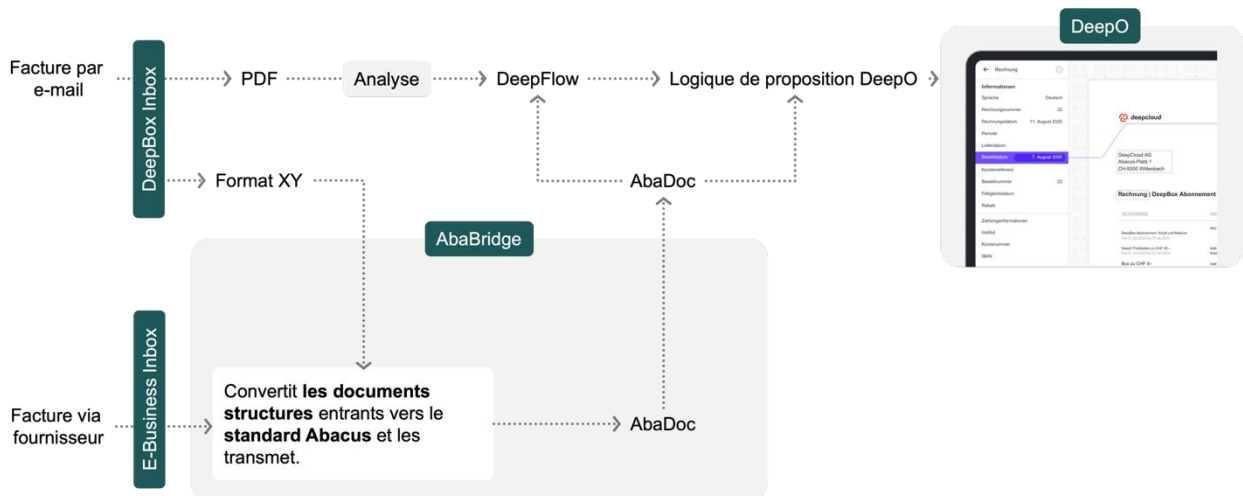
Facture par e-mail

DeepBox Inbox

PDF

Analyse

DeepFlow

Logique de proposition DeepO

DeepO

Rechnung

Informationen

Sprache Deutsch

Rechnungsnummer 32

Rechnungsdatum 11. August 2025

Periode

Lieferdatum

Bestelldatum 7. August 2025

Kundenreferenz

Bestellnummer 22

Fälligkeitsdatum

Rabatt

Zahlungsinformationen

Institut

Kontonummer

IBAN

deepcloud

DeepCloud AG
Abacus-Platz 1
CH-9300 Wittenbach

Rechnung | DeepBox Abonnement

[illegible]

Format XY

AbaDoc

AbaBridge

E-Business Inbox

Facture via fournisseur

Convertit **les documents structures** entrants vers le **standard Abacus** et les transmet.

AbaDoc